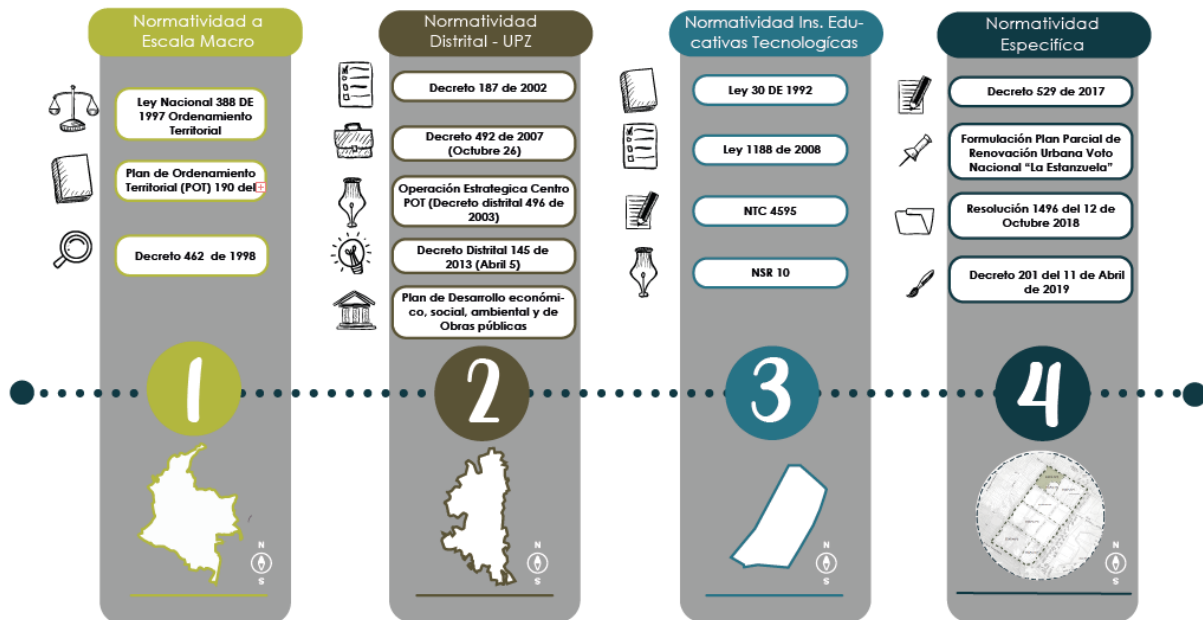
Normatividad a Escala Macro

Ley Nacional 388 DE 1997 Ordenamiento Territorial

Plan de Ordenamiento Territorial (POT) 190 del

Decreto 462 de 1998

1

N
S

Normatividad Distrital - UPZ

Decreto 187 de 2002

Decreto 492 de 2007 (Octubre 26)

Operación Estrategica Centro POT (Decreto distrital 496 de 2003)

Decreto Distrital 145 de 2013 (Abril 5)

Plan de Desarrollo económico, social, ambiental y de Obras públicas

2

N
S

Normatividad Ins. Educativas Tecnologícas

Ley 30 DE 1992

Ley 1188 de 2008

NTC 4595

NSR 10

3

N
S

Normatividad Especifica

Decreto 529 de 2017

Formulación Plan Parcial de Renovación Urbana Voto Nacional "La Estanzuela"

Resolución 1496 del 12 de Octubre 2018

Decreto 201 del 11 de Abril de 2019

4

N
S